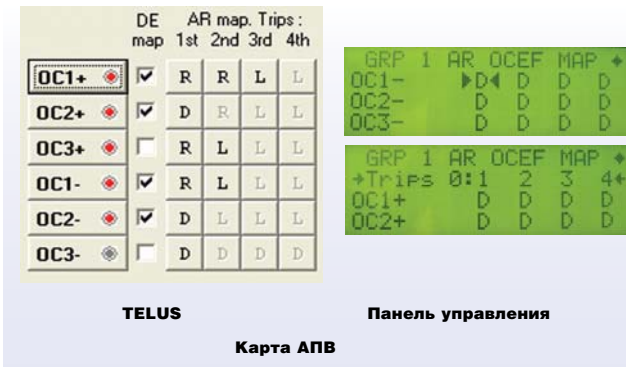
| | DE map | AR map. Trips : 1st | 2nd | 3rd | 4th |
|---|---|---|---|---|---|
| OC1+ | ☑ | R | R | L | L |
| OC2+ | ☑ | D | R | L | L |
| OC3+ | ☐ | R | L | L | L |
| OC1- | ☑ | R | L | L | L |
| OC2- | ☑ | D | L | L | L |
| OC3- | ☐ | D | D | D | D |

GRP 1 AR OCEF MAP
OC1- ▶D◀ D D D
OC2- D D D D
OC3- D D D D

GRP 1 AR OCEF MAP
→Trips 0:1 2 3 4←
OC1+ D D D D
OC2+ D D D D

TELUS

Панель управления

Карта АПВ